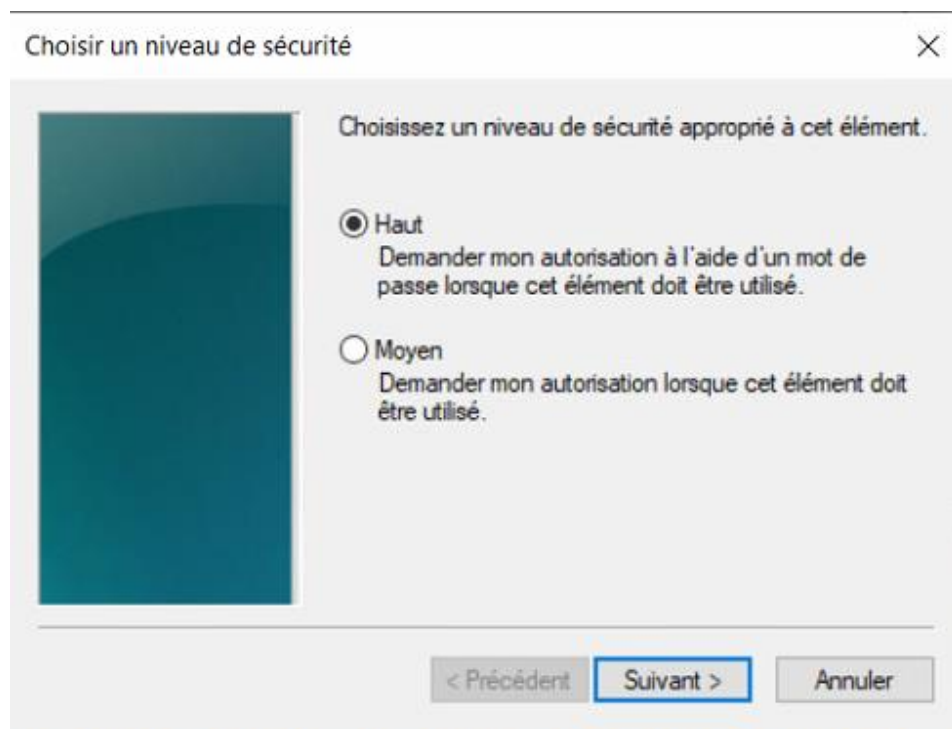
Choisir un niveau de sécurité

×

Choisissez un niveau de sécurité approprié à cet élément.

Haut
Demander mon autorisation à l'aide d'un mot de passe lorsque cet élément doit être utilisé.

Moyen
Demander mon autorisation lorsque cet élément doit être utilisé.

< Précédent

Suivant >

Annuler